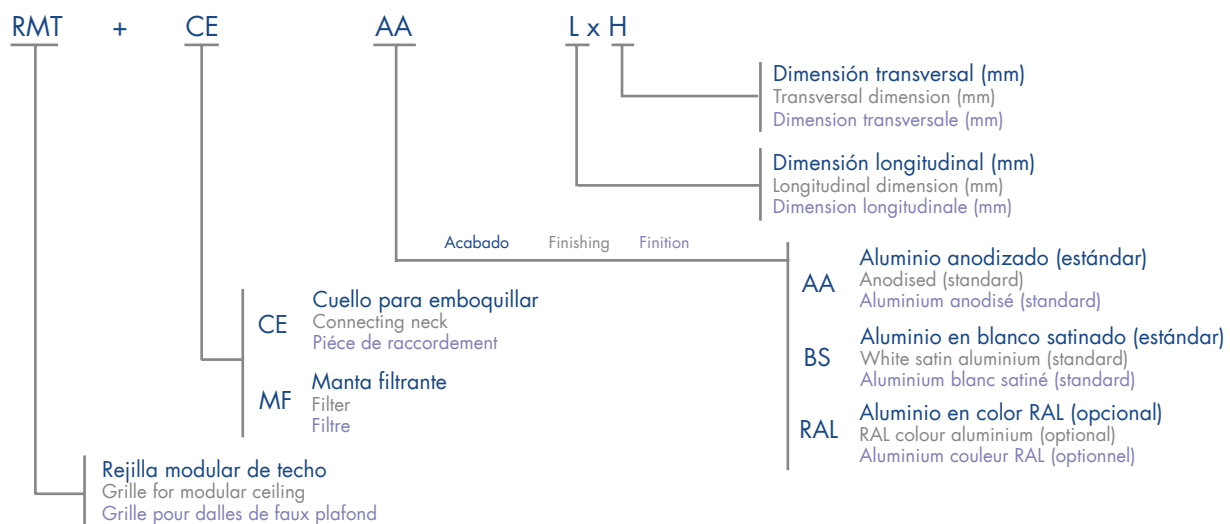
RMT + CE AA L x H

Dimensión transversal (mm)
Transversal dimension (mm)
Dimension transversale (mm)

Dimensión longitudinal (mm)
Longitudinal dimension (mm)
Dimension longitudinale (mm)

Acabado Finishing Finition

AA Aluminio anodizado (estándar)
Anodised (standard)
Aluminium anodisé (standard)

BS Aluminio en blanco satinado (estándar)
White satin aluminium (standard)
Aluminium blanc satiné (standard)

RAL Aluminio en color RAL (opcional)
RAL colour aluminium (optional)
Aluminium couleur RAL (optionnel)

CE Cuello para emboquillar
Connecting neck
Piéce de raccordement

MF Manta filtrante
Filter
Filtre

Rejilla modular de techo
Grille for modular ceiling
Grille pour dalles de faux plafond